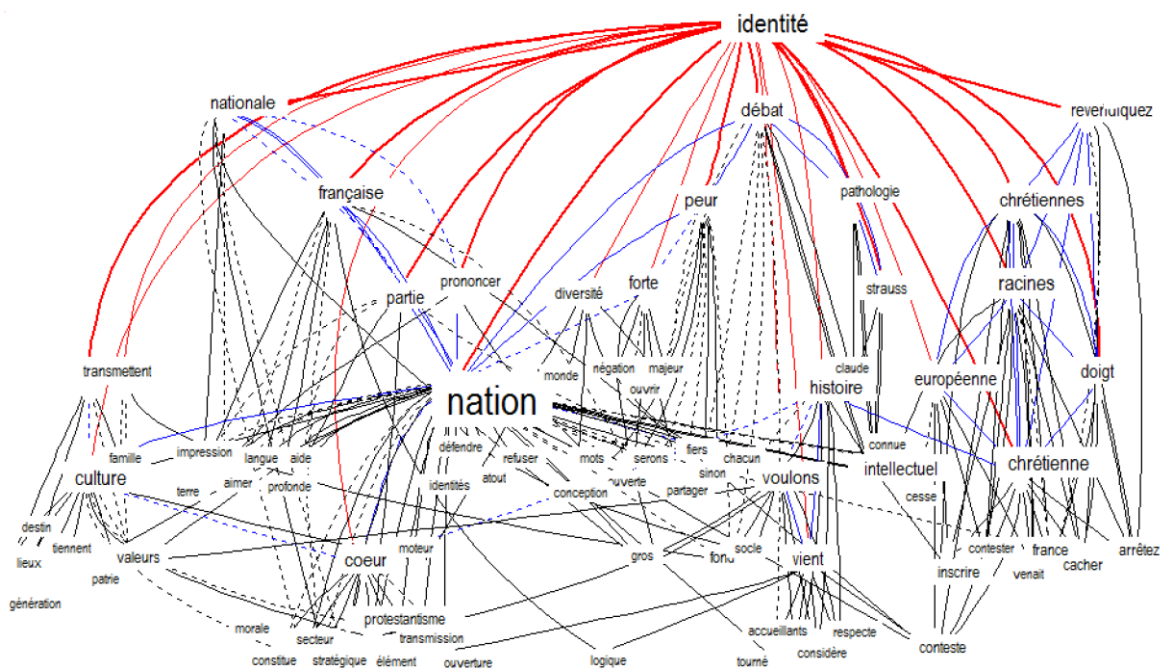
identité
nationale
débat
revendiquez
française
peur
pathologie
chrétiennes
prononcer
partie
diversité
forte
strauss
racines
transmettent
monde
négation
majeur
ouvrir
claude
histoire
européenne
doigt
nation
famille
impression
langue
aide
défendre
refuser
mots
serons
fiers
chacun
connue
intellectuel
chrétienne
culture
terre
aimer
profonde
identités
atout
conception
ouverte
sinon
partager
voulons
cesse
destin
lieux
tiennent
valeurs
coeur
moteur
gros
fond
socle
vient
contester
france
venait
cacher
arrêtez
patrie
inscrire
génération
protestantisme
transmission
accueillants
respecte
morale
secteur
considère
conteste
constitue
stratégique
élément
ouverture
logique
tourné